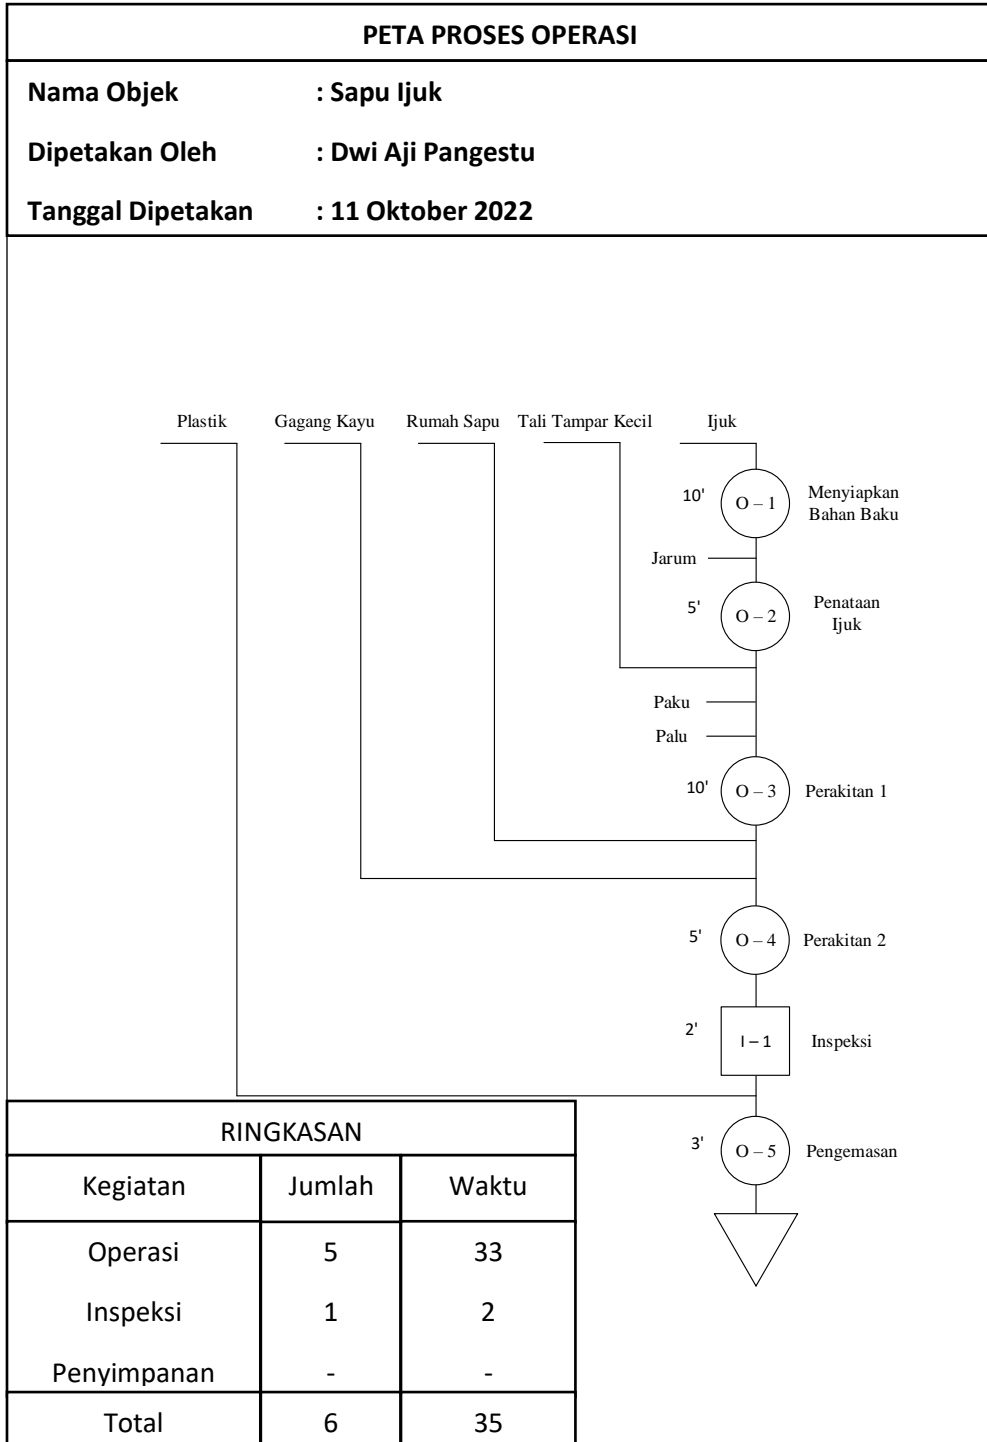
PETA PROSES OPERASI

Nama Objek : Sapu Ijuk

Dipetakan Oleh : Dwi Aji Pangestu

Tanggal Dipetakan : 11 Oktober 2022

Plastik Gagang Kayu Rumah Sapu Tali Tampar Kecil Ijuk

10' O – 1 Menyiapkan Bahan Baku

Jarum

5' O – 2 Penataan Ijuk

Paku

Palu

10' O – 3 Perakitan 1

5' O – 4 Perakitan 2

2' I – 1 Inspeksi

3' O – 5 Pengemasan

| RINGKASAN | | |
|---|---|---|
| Kegiatan | Jumlah | Waktu |
| Operasi | 5 | 33 |
| Inspeksi | 1 | 2 |
| Penyimpanan | - | - |
| Total | 6 | 35 |